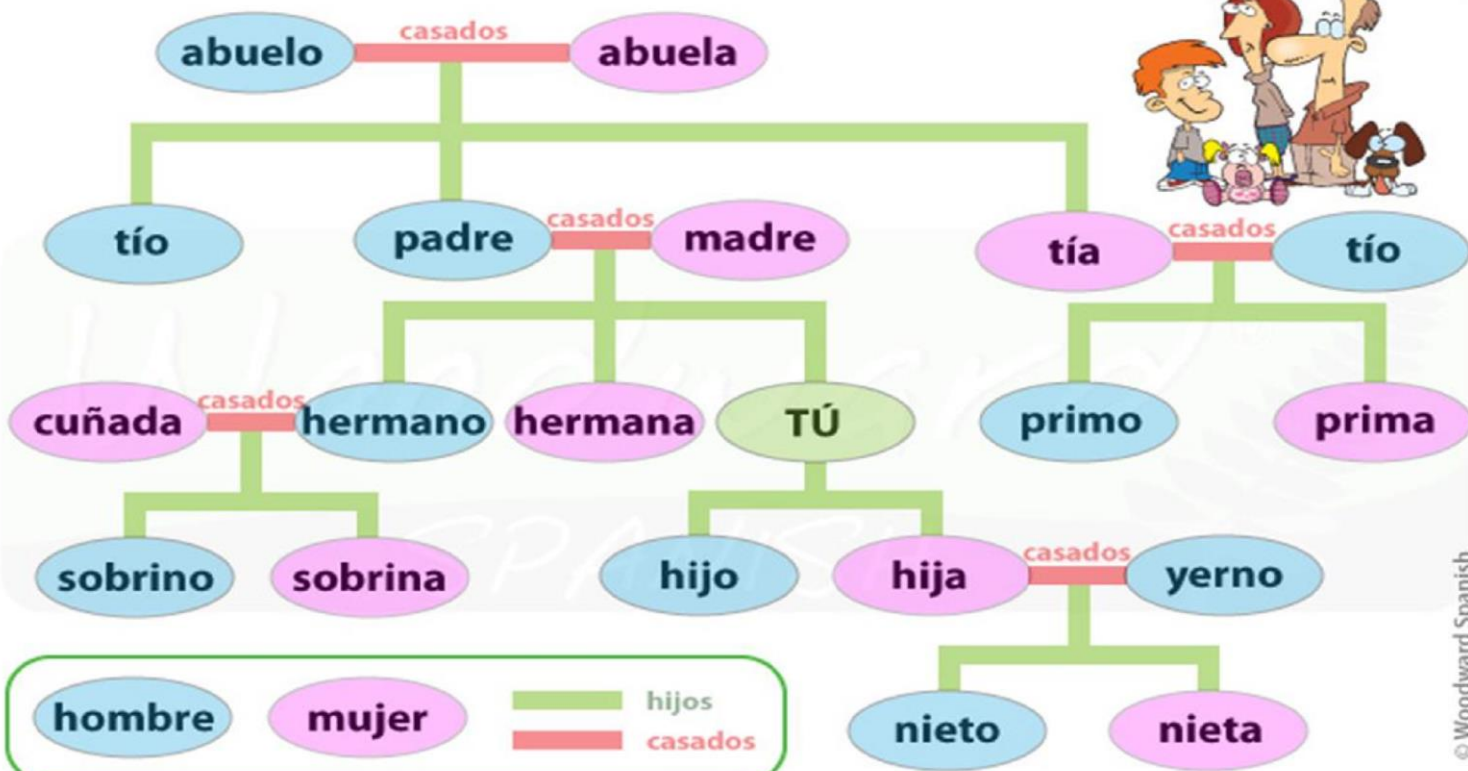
abuelo casados abuela

tío padre casados madre tía casados tío

cuñada casados hermano hermana TÚ primo prima

sobrino sobrina hijo hija casados yerno

nieto nieta

hombre mujer hijos casados

Woodward SPANISH

© Woodward Spanish